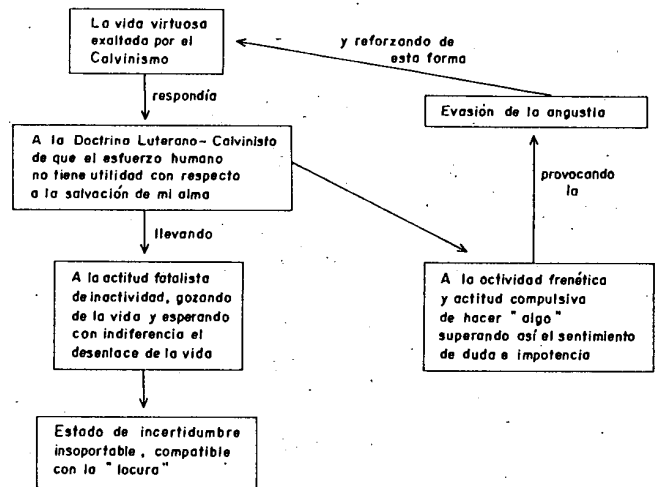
La vida virtuosa exaltada por el Calvinismo

y reforzando de esta forma

respondía

Evasión de la angustia

A la Doctrina Luterano- Calvinista de que el esfuerzo humano no tiene utilidad con respecto a la salvación de mi alma

provocando la

llevando

A la actitud fatalista de inactividad, gozando de la vida y esperando con indiferencia el desenlace de la vida

A la actividad frenética y actitud compulsiva de hacer " algo " superando así el sentimiento de duda e impotencia

Estado de incertidumbre insoportable, compatible con la " locura"